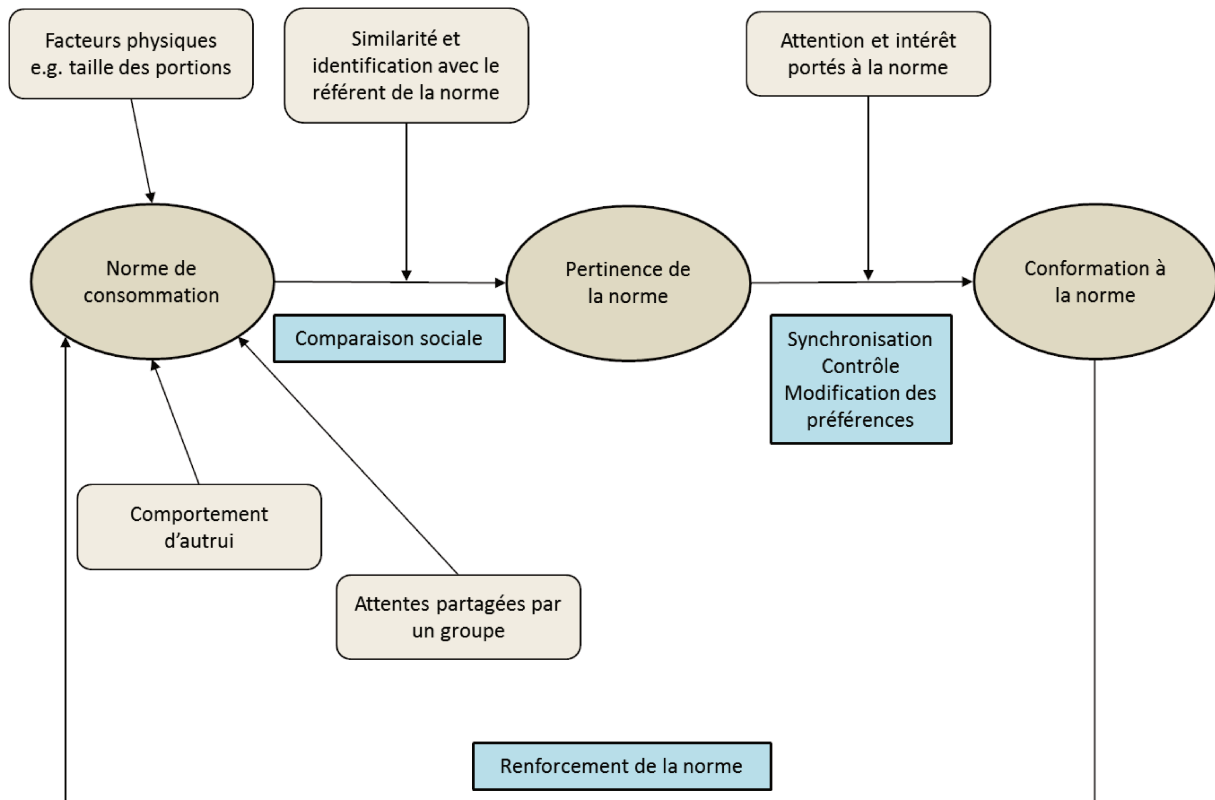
Facteurs physiques e.g. taille des portions

Similarité et identification avec le référent de la norme

Attention et intérêt portés à la norme

Norme de consommation

Pertinence de la norme

Conformation à la norme

Comparaison sociale

Synchronisation
Contrôle
Modification des préférences

Comportement d'autrui

Attentes partagées par un groupe

Renforcement de la norme